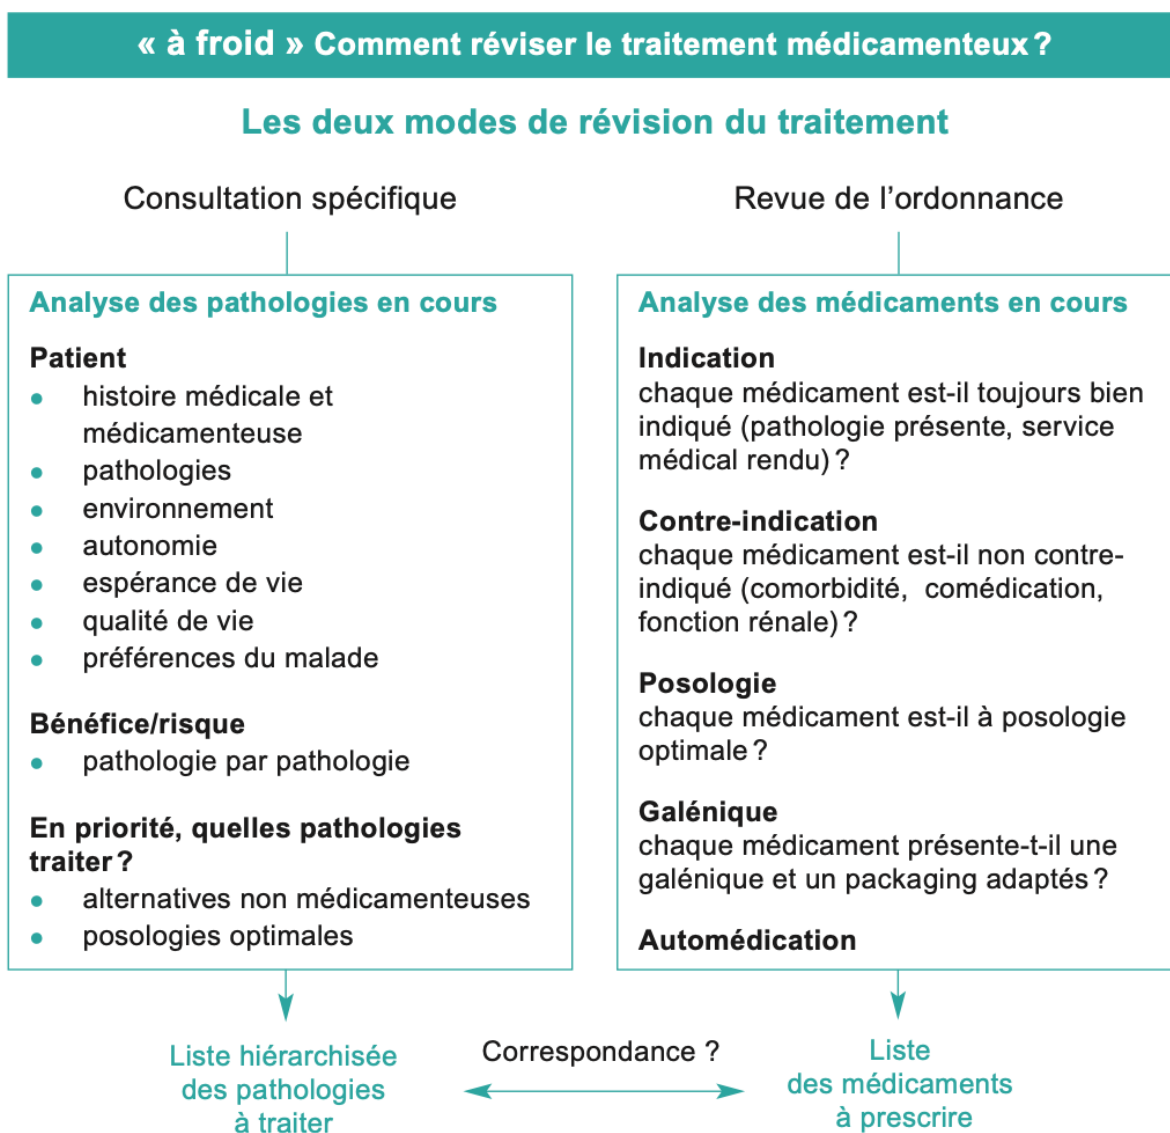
« à froid » Comment réviser le traitement médicamenteux ?

Les deux modes de révision du traitement

Consultation spécifique

Revue de l'ordonnance

Analyse des pathologies en cours

Patient
- histoire médicale et médicamenteuse
- pathologies
- environnement
- autonomie
- espérance de vie
- qualité de vie
- préférences du malade

Bénéfice/risque
- pathologie par pathologie

En priorité, quelles pathologies traiter ?
- alternatives non médicamenteuses
- posologies optimales

Analyse des médicaments en cours

Indication
chaque médicament est-il toujours bien indiqué (pathologie présente, service médical rendu) ?

Contre-indication
chaque médicament est-il non contre-indiqué (comorbidité, comédication, fonction rénale) ?

Posologie
chaque médicament est-il à posologie optimale ?

Galénique
chaque médicament présente-t-il une galénique et un packaging adaptés ?

Automédication

Liste hiérarchisée des pathologies à traiter

Correspondance ?

Liste des médicaments à prescrire